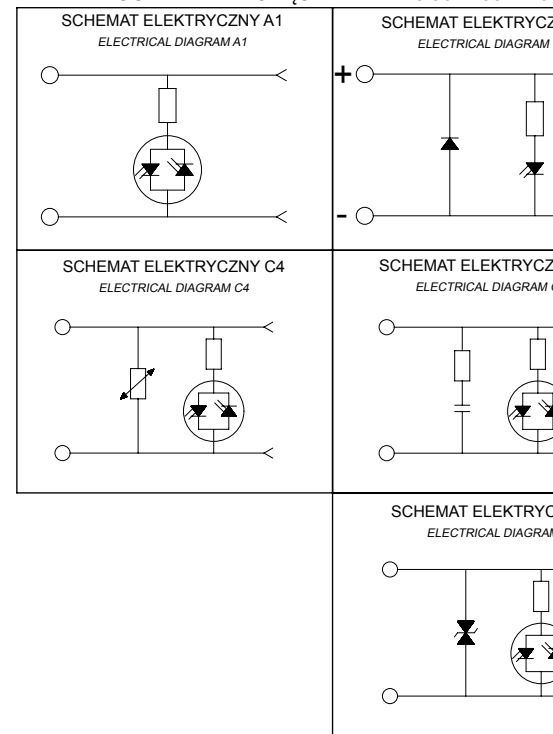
SCHEMAT ELEKTRYCZNY A1
ELECTRICAL DIAGRAM A1

SCHEMAT ELEKTRYCZ
ELECTRICAL DIAGRAM

+

-

SCHEMAT ELEKTRYCZNY C4
ELECTRICAL DIAGRAM C4

SCHEMAT ELEKTRYCZ
ELECTRICAL DIAGRAM C

SCHEMAT ELEKTRYC
ELECTRICAL DIAGRAM